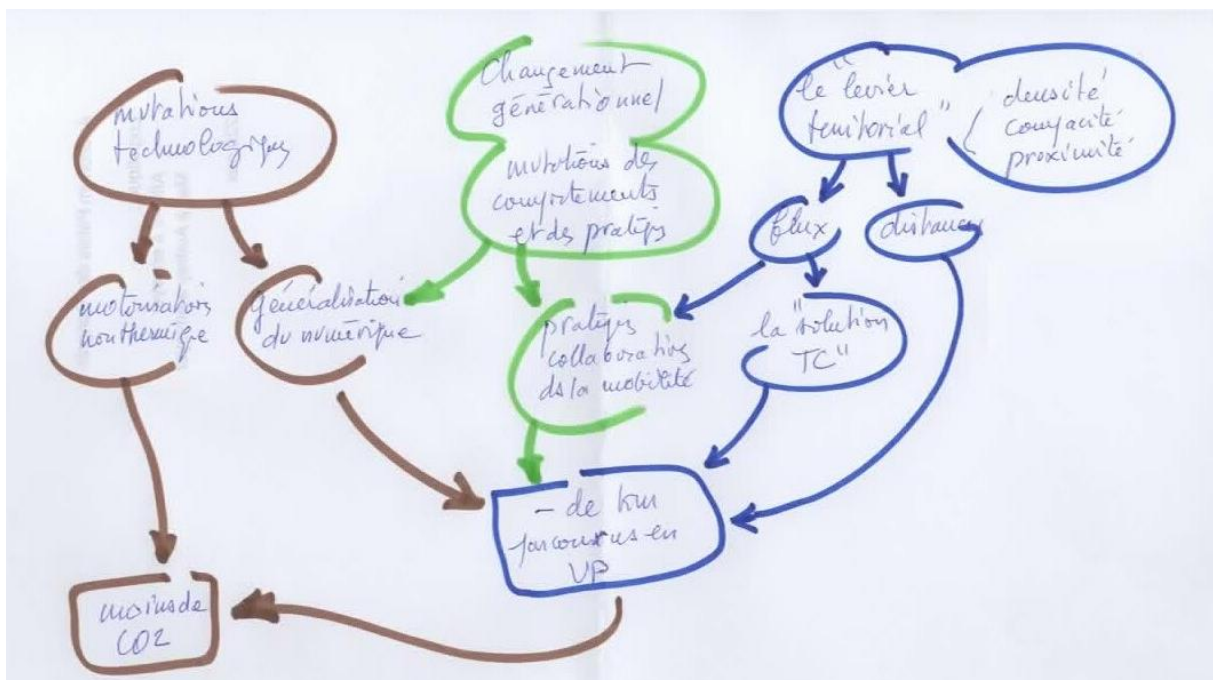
mutations technologiques

Changement générationnel

mutations de comportements et des pratiques

"le levier territorial"

densité compacité proximité

flux

distances

motorisations nonthermique

généralisation du numérique

pratiques collaboratives de la mobilité

la "solution TC"

– de km parcourus en VP

moins de CO2